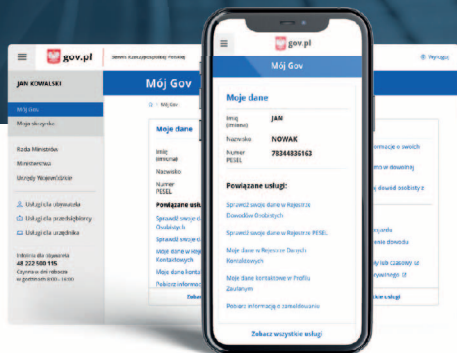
gov.pl
Serwis Rzeczypospolitej Polskiej
Wyloguj

JAN KOWALSKI
Mój Gov
Moje dane
Moje dokumenty
Rada Ministrów
Ministerstwa
Urzędy Wojewódzkie
Usługi dla obywatela
Usługi dla przedsiębiorcy
Usługi dla urzędnika
Infolinia dla obywatela
48 222 500 115
Czynna w dni robocze w godzinach 8:00 - 16:00

Mój Gov
Mój Gov
Moje dane
Imię (imiona)
Nazwisko
Numer PESEL
Powiązane usł
Sprawdź swoje dane w Rejestrze Dowodów Osobistych
Sprawdź swoje
Moje dane w Rejestrze Danych Kontaktowych
Moje dane konta
Pobierz informację
Zobacz
informacje o swoich
w dowodzie
dowód osobisty z
zgłaszasz
dowodu
pobyt czasowy
usługi

gov.pl
Mój Gov
Moje dane
Imię (imiona) JAN
Nazwisko NOWAK
Numer PESEL 78344836163
Powiązane usługi:
Sprawdź swoje dane w Rejestrze Dowodów Osobistych
Sprawdź swoje dane w Rejestrze PESEL
Moje dane w Rejestrze Danych Kontaktowych
Moje dane kontaktowe w Profilu Zaufanym
Pobierz informację o zameldowaniu
Zobacz wszystkie usługi